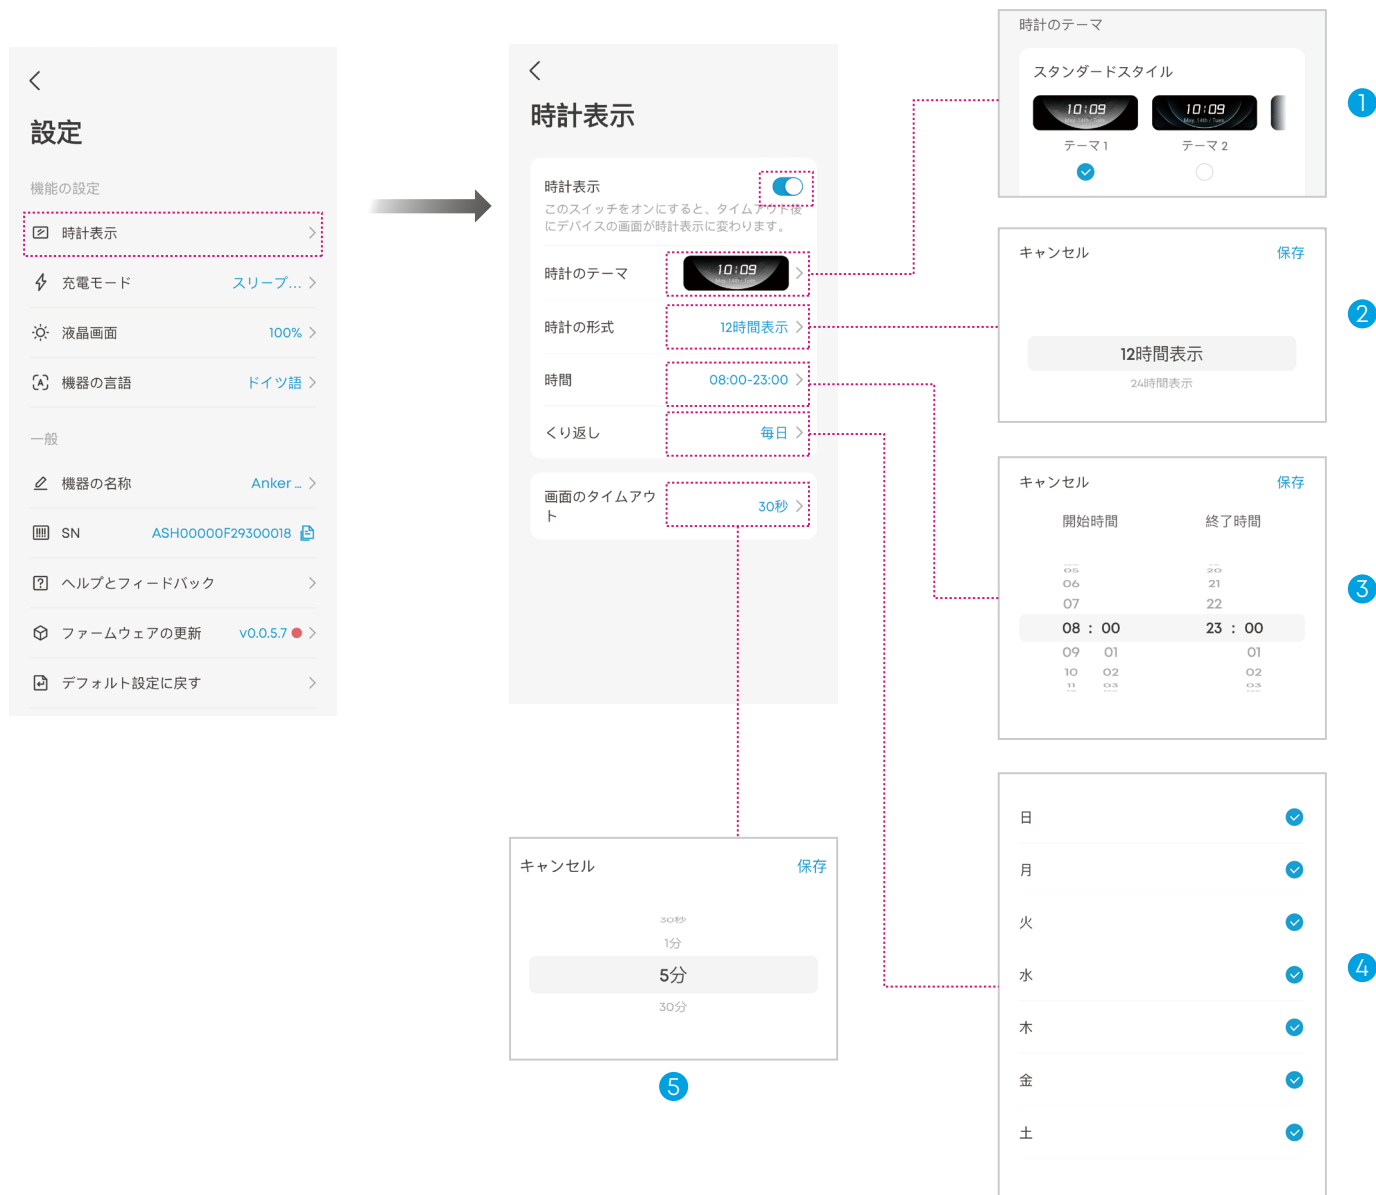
設定

機能の設定

時計表示

充電モード スリープ…

液晶画面 100%

機器の言語 ドイツ語

一般

機器の名称 Anker …

SN ASH00000F29300018

ヘルプとフィードバック

ファームウェアの更新 v0.0.5.7

デフォルト設定に戻す

時計表示

時計表示

このスイッチをオンにすると、タイムアウト後にデバイスの画面が時計表示に変わります。

時計のテーマ 10:09

時計の形式 12時間表示

時間 08:00-23:00

くり返し 毎日

画面のタイムアウト 30秒

時計のテーマ

スタンダードスタイル

10:09 テーマ 1

10:09 テーマ 2

1

キャンセル 保存

12時間表示

24時間表示

2

キャンセル 保存

開始時間 終了時間

05 20
06 21
07 22
08 : 00 23 : 00
09 01 01
10 02 02
11 03 03

3

日
月
火
水
木
金
土

4

キャンセル 保存

30秒
1分
5分
30分

5